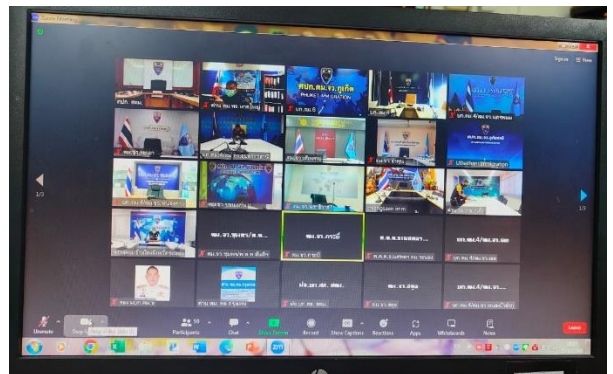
สภ.ทต.ภ.จว.ภูเก็ต

PHUKET

1/3

1/3

ผบ.ภ.จว.ชุมพร/ต.ค.

ผบ.ภ.จว.ยะลา

ผบ.ภ.จว.นครศรีธรรมราช

ภภ.ทต.4/ทต.ท.ทต.

ปค.ภภ.ทต. สตต.

ทต.ภ.จว.ตรัง

Unmute

Participants

Chat

Share Screen

Record

Show Captions

Reactions

Apps

Whiteboards

Notes

Leave